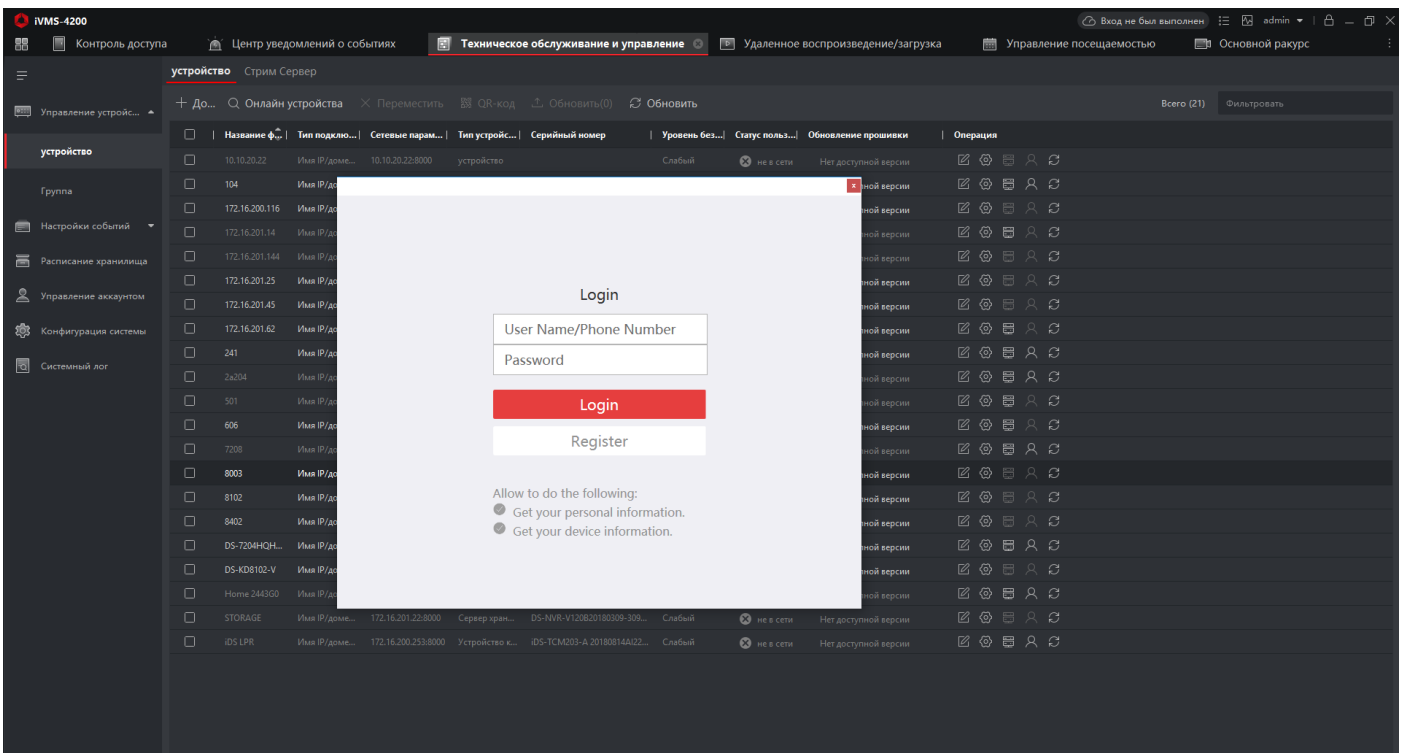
iVMS-4200

Вход не был выполнен admin

Контроль доступа | Центр уведомлений о событиях | Техническое обслуживание и управление | Удаленное воспроизведение/загрузка | Управление посещаемостью | Основной ракурс

Управление устройс...
устройство
Группа
Настройки событий
Расписание хранилища
Управление аккаунтом
Конфигурация системы
Системный лог

устройство Стрим Сервер

+ До... Онлайн устройства Переместить QR-код Обновить(0) Обновить

Всего (21) Фильтровать

| Название ф... | Тип подклю... | Сетевые парам... | Тип устройс... | Серийный номер | Уровень без... | Статус польз... | Обновление прошивки | Операция |
|---|---|---|---|---|---|---|---|---|
| 10.10.20.22 | Имя IP/доме... | 10.10.20.22:8000 | устройство | | Слабый | не в сети | Нет доступной версии | |
| 104 | Имя IP/до | | | | | | ной версии | |
| 172.16.200.116 | Имя IP/до | | | | | | ной версии | |
| 172.16.201.14 | Имя IP/до | | | | | | ной версии | |
| 172.16.201.144 | Имя IP/до | | | | | | ной версии | |
| 172.16.201.25 | Имя IP/до | | | | | | ной версии | |
| 172.16.201.45 | Имя IP/до | | | | | | ной версии | |
| 172.16.201.62 | Имя IP/до | | | | | | ной версии | |
| 241 | Имя IP/до | | | | | | ной версии | |
| 2a204 | Имя IP/до | | | | | | ной версии | |
| 501 | Имя IP/до | | | | | | ной версии | |
| 606 | Имя IP/до | | | | | | ной версии | |
| 7208 | Имя IP/до | | | | | | ной версии | |
| 8003 | Имя IP/до | | | | | | ной версии | |
| 8102 | Имя IP/до | | | | | | ной версии | |
| 8402 | Имя IP/до | | | | | | ной версии | |
| DS-7204HQH... | Имя IP/до | | | | | | ной версии | |
| DS-KD8102-V | Имя IP/до | | | | | | ной версии | |
| Home 2443G0 | Имя IP/до | | | | | | ной версии | |
| STORAGE | Имя IP/доме... | 172.16.201.22:8000 | Сервер хран... | DS-NVR-V120B20180309-309... | Слабый | не в сети | Нет доступной версии | |
| iDS LPR | Имя IP/доме... | 172.16.200.253:8000 | Устройство к... | iDS-TCM203-A 20180814AI22... | Слабый | не в сети | Нет доступной версии | |

Login
User Name/Phone Number
Password
Login
Register

Allow to do the following:
Get your personal information.
Get your device information.